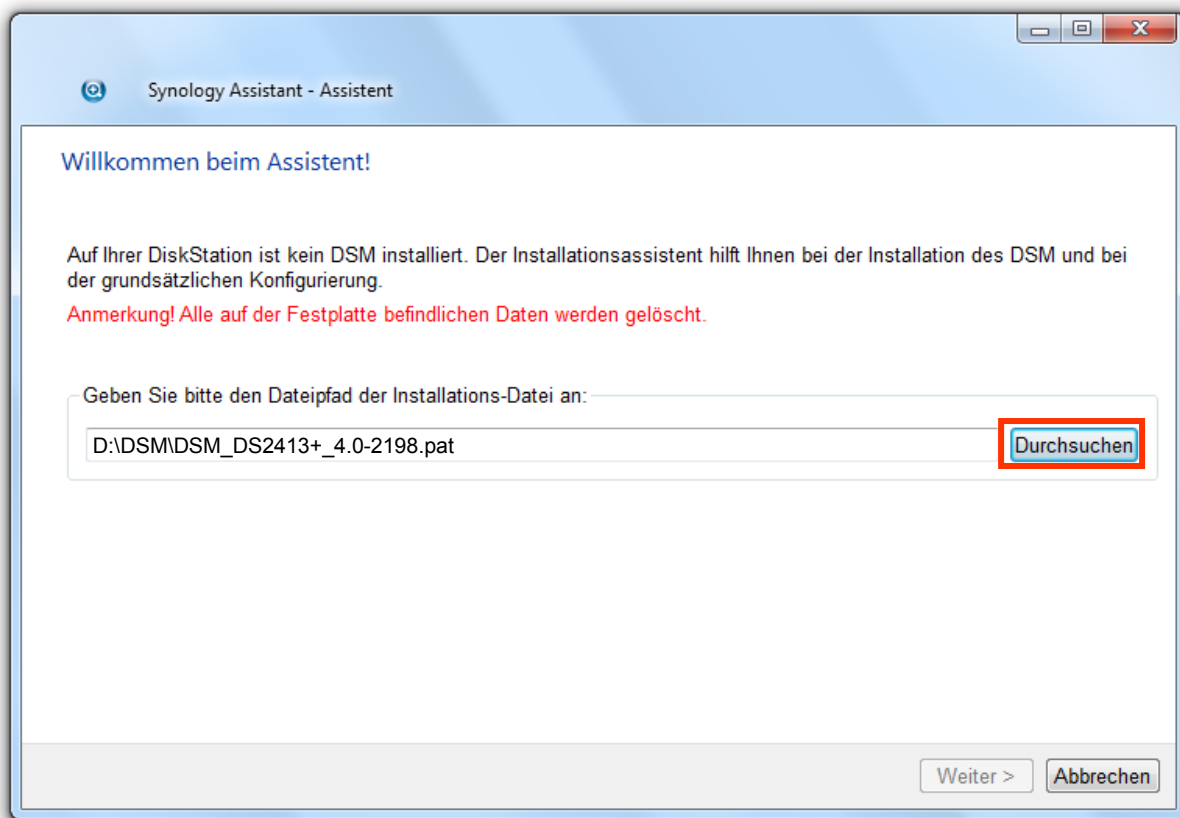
Synology Assistant - Assistent

Willkommen beim Assistent!

Auf Ihrer DiskStation ist kein DSM installiert. Der Installationsassistent hilft Ihnen bei der Installation des DSM und bei der grundsätzlichen Konfigurierung.

Anmerkung! Alle auf der Festplatte befindlichen Daten werden gelöscht.

Geben Sie bitte den Dateipfad der Installations-Datei an:

D:\DSM\DSM_DS2413+_4.0-2198.pat

Durchsuchen

Weiter >

Abbrechen